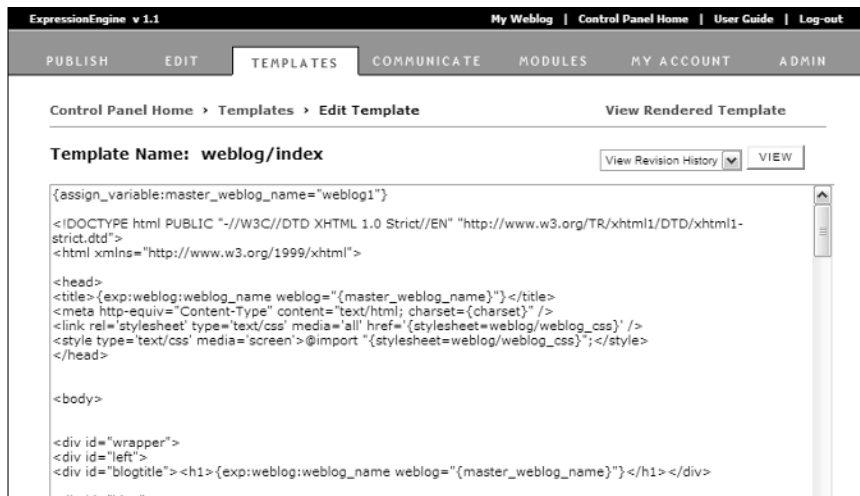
ExpressionEngine v 1.1

My Weblog | Control Panel Home | User Guide | Log-out

PUBLISH EDIT TEMPLATES COMMUNICATE MODULES MY ACCOUNT ADMIN

Control Panel Home › Templates › Edit Template

View Rendered Template

Template Name: weblog/index

View Revision History

VIEW

{assign_variable:master_weblog_name="weblog1"}

<!DOCTYPE html PUBLIC "-//W3C//DTD XHTML 1.0 Strict//EN" "http://www.w3.org/TR/xhtml1/DTD/xhtml1-strict.dtd">
<html xmlns="http://www.w3.org/1999/xhtml">

<head>
<title>{exp:weblog:weblog_name weblog="{master_weblog_name}"}</title>
<meta http-equiv="Content-Type" content="text/html; charset={charset}" />
<link rel='stylesheet' type='text/css' media='all' href='{stylesheet=weblog/weblog_css}' />
<style type='text/css' media='screen'>@import "{stylesheet=weblog/weblog_css}";</style>
</head>

<body>

<div id="wrapper">
<div id="left">
<div id="blogtitle"><h1>{exp:weblog:weblog_name weblog="{master_weblog_name}"}</h1></div>

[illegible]